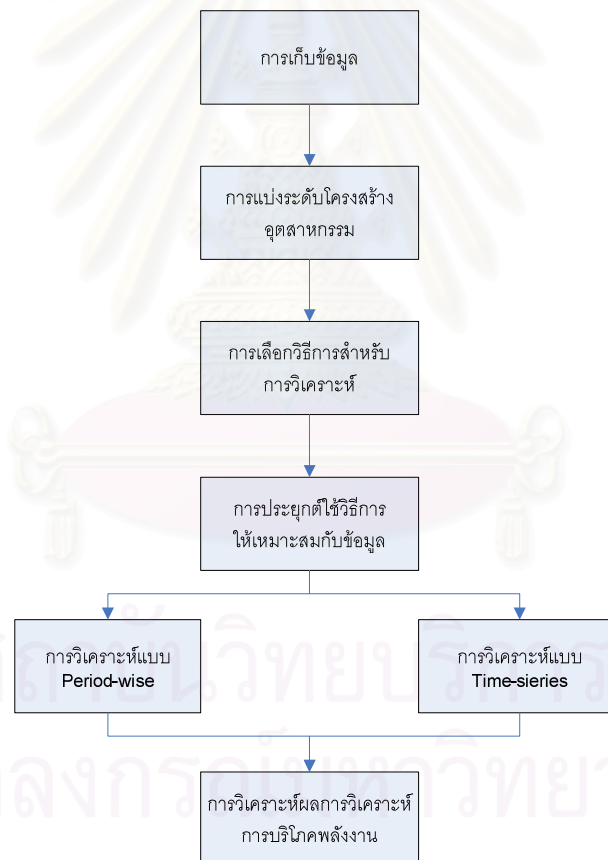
การเก็บข้อมูล

การแบ่งระดับโครงสร้าง อุตสาหกรรม

การเลือกวิธีการสำหรับ การวิเคราะห์

การประยุกต์ใช้วิธีการ ให้เหมาะสมกับข้อมูล

การวิเคราะห์แบบ Period-wise

การวิเคราะห์แบบ Time-sieries

การวิเคราะห์ผลการวิเคราะห์ การบริโภคพลังงาน

ศูนย์วิทยทรัพยากร จุฬาลงกรณ์มหาวิทยาลัย